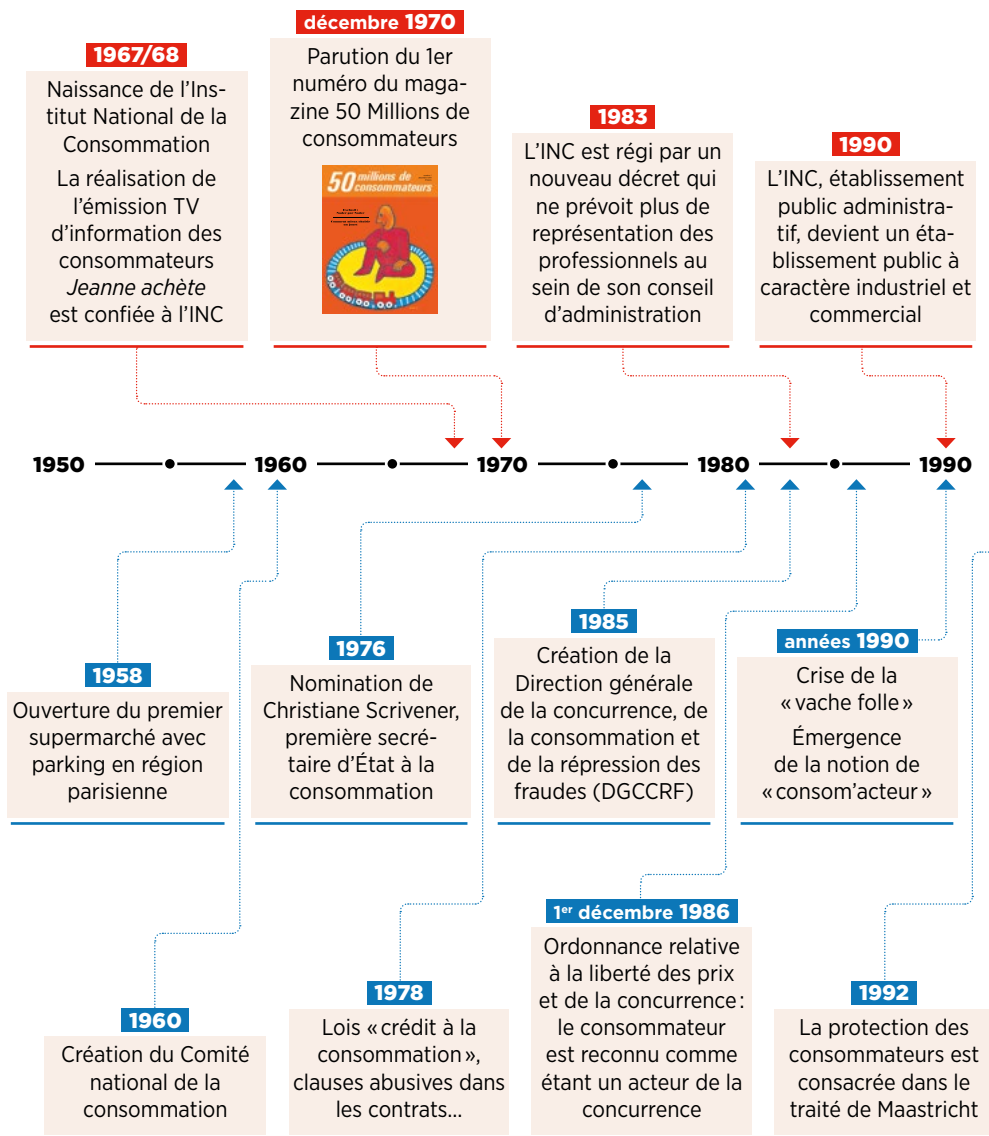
1967/68

Naissance de l'Institut National de la Consommation

La réalisation de l'émission TV d'information des consommateurs *Jeanne achète* est confiée à l'INC

décembre 1970

Parution du 1er numéro du magazine 50 Millions de consommateurs

50 millions de consommateurs

1983

L'INC est régi par un nouveau décret qui ne prévoit plus de représentation des professionnels au sein de son conseil d'administration

1990

L'INC, établissement public administratif, devient un établissement public à caractère industriel et commercial

1950 1960 1970 1980 1990

1958

Ouverture du premier supermarché avec parking en région parisienne

1976

Nomination de Christiane Scrivener, première secrétaire d'État à la consommation

1985

Création de la Direction générale de la concurrence, de la consommation et de la répression des fraudes (DGCCRF)

années 1990

Crise de la « vache folle »

Émergence de la notion de « consom'acteur »

1960

Création du Comité national de la consommation

1978

Lois « crédit à la consommation », clauses abusives dans les contrats…

1$^{er}$ décembre 1986

Ordonnance relative à la liberté des prix et de la concurrence : le consommateur est reconnu comme étant un acteur de la concurrence

1992

La protection des consommateurs est consacrée dans le traité de Maastricht